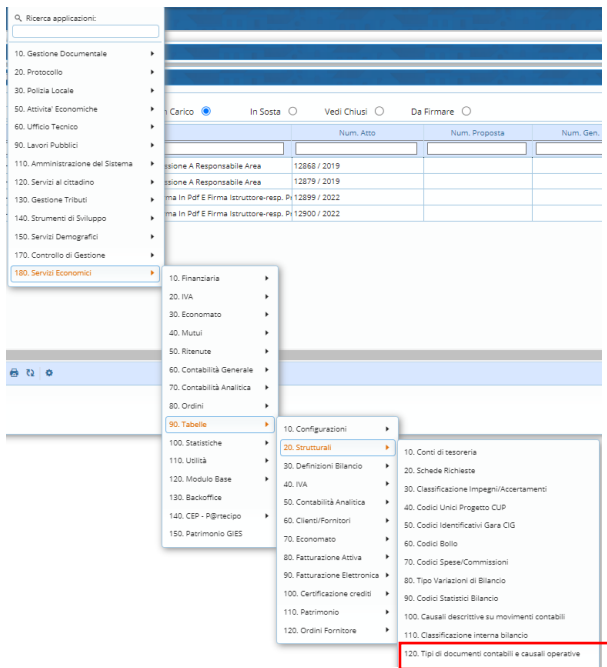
Ricerca applicazioni:

10. Gestione Documentale
20. Protocollo
30. Polizia Locale
50. Attivita' Economiche
60. Ufficio Tecnico
90. Lavori Pubblici
110. Amministrazione del Sistema
120. Servizi al cittadino
130. Gestione Tributi
140. Strumenti di Sviluppo
150. Servizi Demografici
170. Controllo di Gestione
180. Servizi Economici

n Carico In Sosta Vedi Chiusi Da Firmare

| | Num. Atto | Num. Proposta | Num. Gen. |
|---|---|---|---|
| ssione A Responsabile Area | 12868 / 2019 | | |
| ssione A Responsabile Area | 12879 / 2019 | | |
| ma In Pdf E Firma Istruttore-resp. Pr | 12899 / 2022 | | |
| ma In Pdf E Firma Istruttore-resp. Pr | 12900 / 2022 | | |

10. Finanziaria
20. IVA
30. Economato
40. Mutui
50. Ritenute
60. Contabilità Generale
70. Contabilità Analitica
80. Ordini
90. Tabelle
100. Statistiche
110. Utilità
120. Modulo Base
130. Backoffice
140. CEP - P@rtecipo
150. Patrimonio GIES

10. Configurazioni
20. Strutturali
30. Definizioni Bilancio
40. IVA
50. Contabilità Analitica
60. Clienti/Fornitori
70. Economato
80. Fatturazione Attiva
90. Fatturazione Elettronica
100. Certificazione crediti
110. Patrimonio
120. Ordini Fornitore

10. Conti di tesoreria
20. Schede Richieste
30. Classificazione Impegni/Accertamenti
40. Codici Unici Progetto CUP
50. Codici Identificativi Gara CIG
60. Codici Bollo
70. Codici Spese/Commissioni
80. Tipo Variazioni di Bilancio
90. Codici Statistici Bilancio
100. Causali descrittive su movimenti contabili
110. Classificazione interna bilancio
120. Tipi di documenti contabili e causali operative